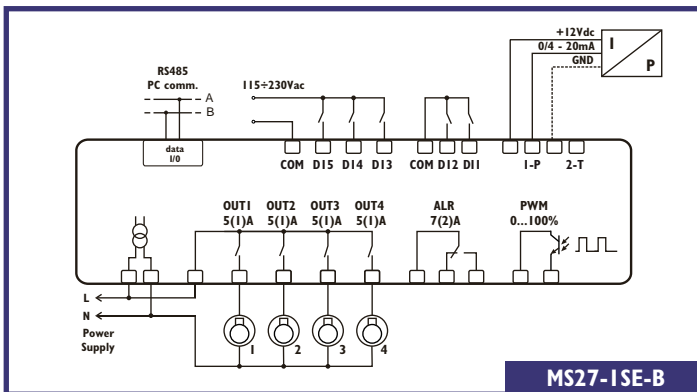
+12Vdc
0/4 - 20mA
GND
I
P

RS485
PC comm.
A
B

115÷230Vac

data
I/0

COM DI5 DI4 DI3
COM DI2 DI1
1-P
2-T

OUT1
5(1)A
OUT2
5(1)A
OUT3
5(1)A
OUT4
5(1)A

ALR
7(2)A

PWM
0...100%

L
N
Power
Supply

1
2
3
4

MS27-1SE-B